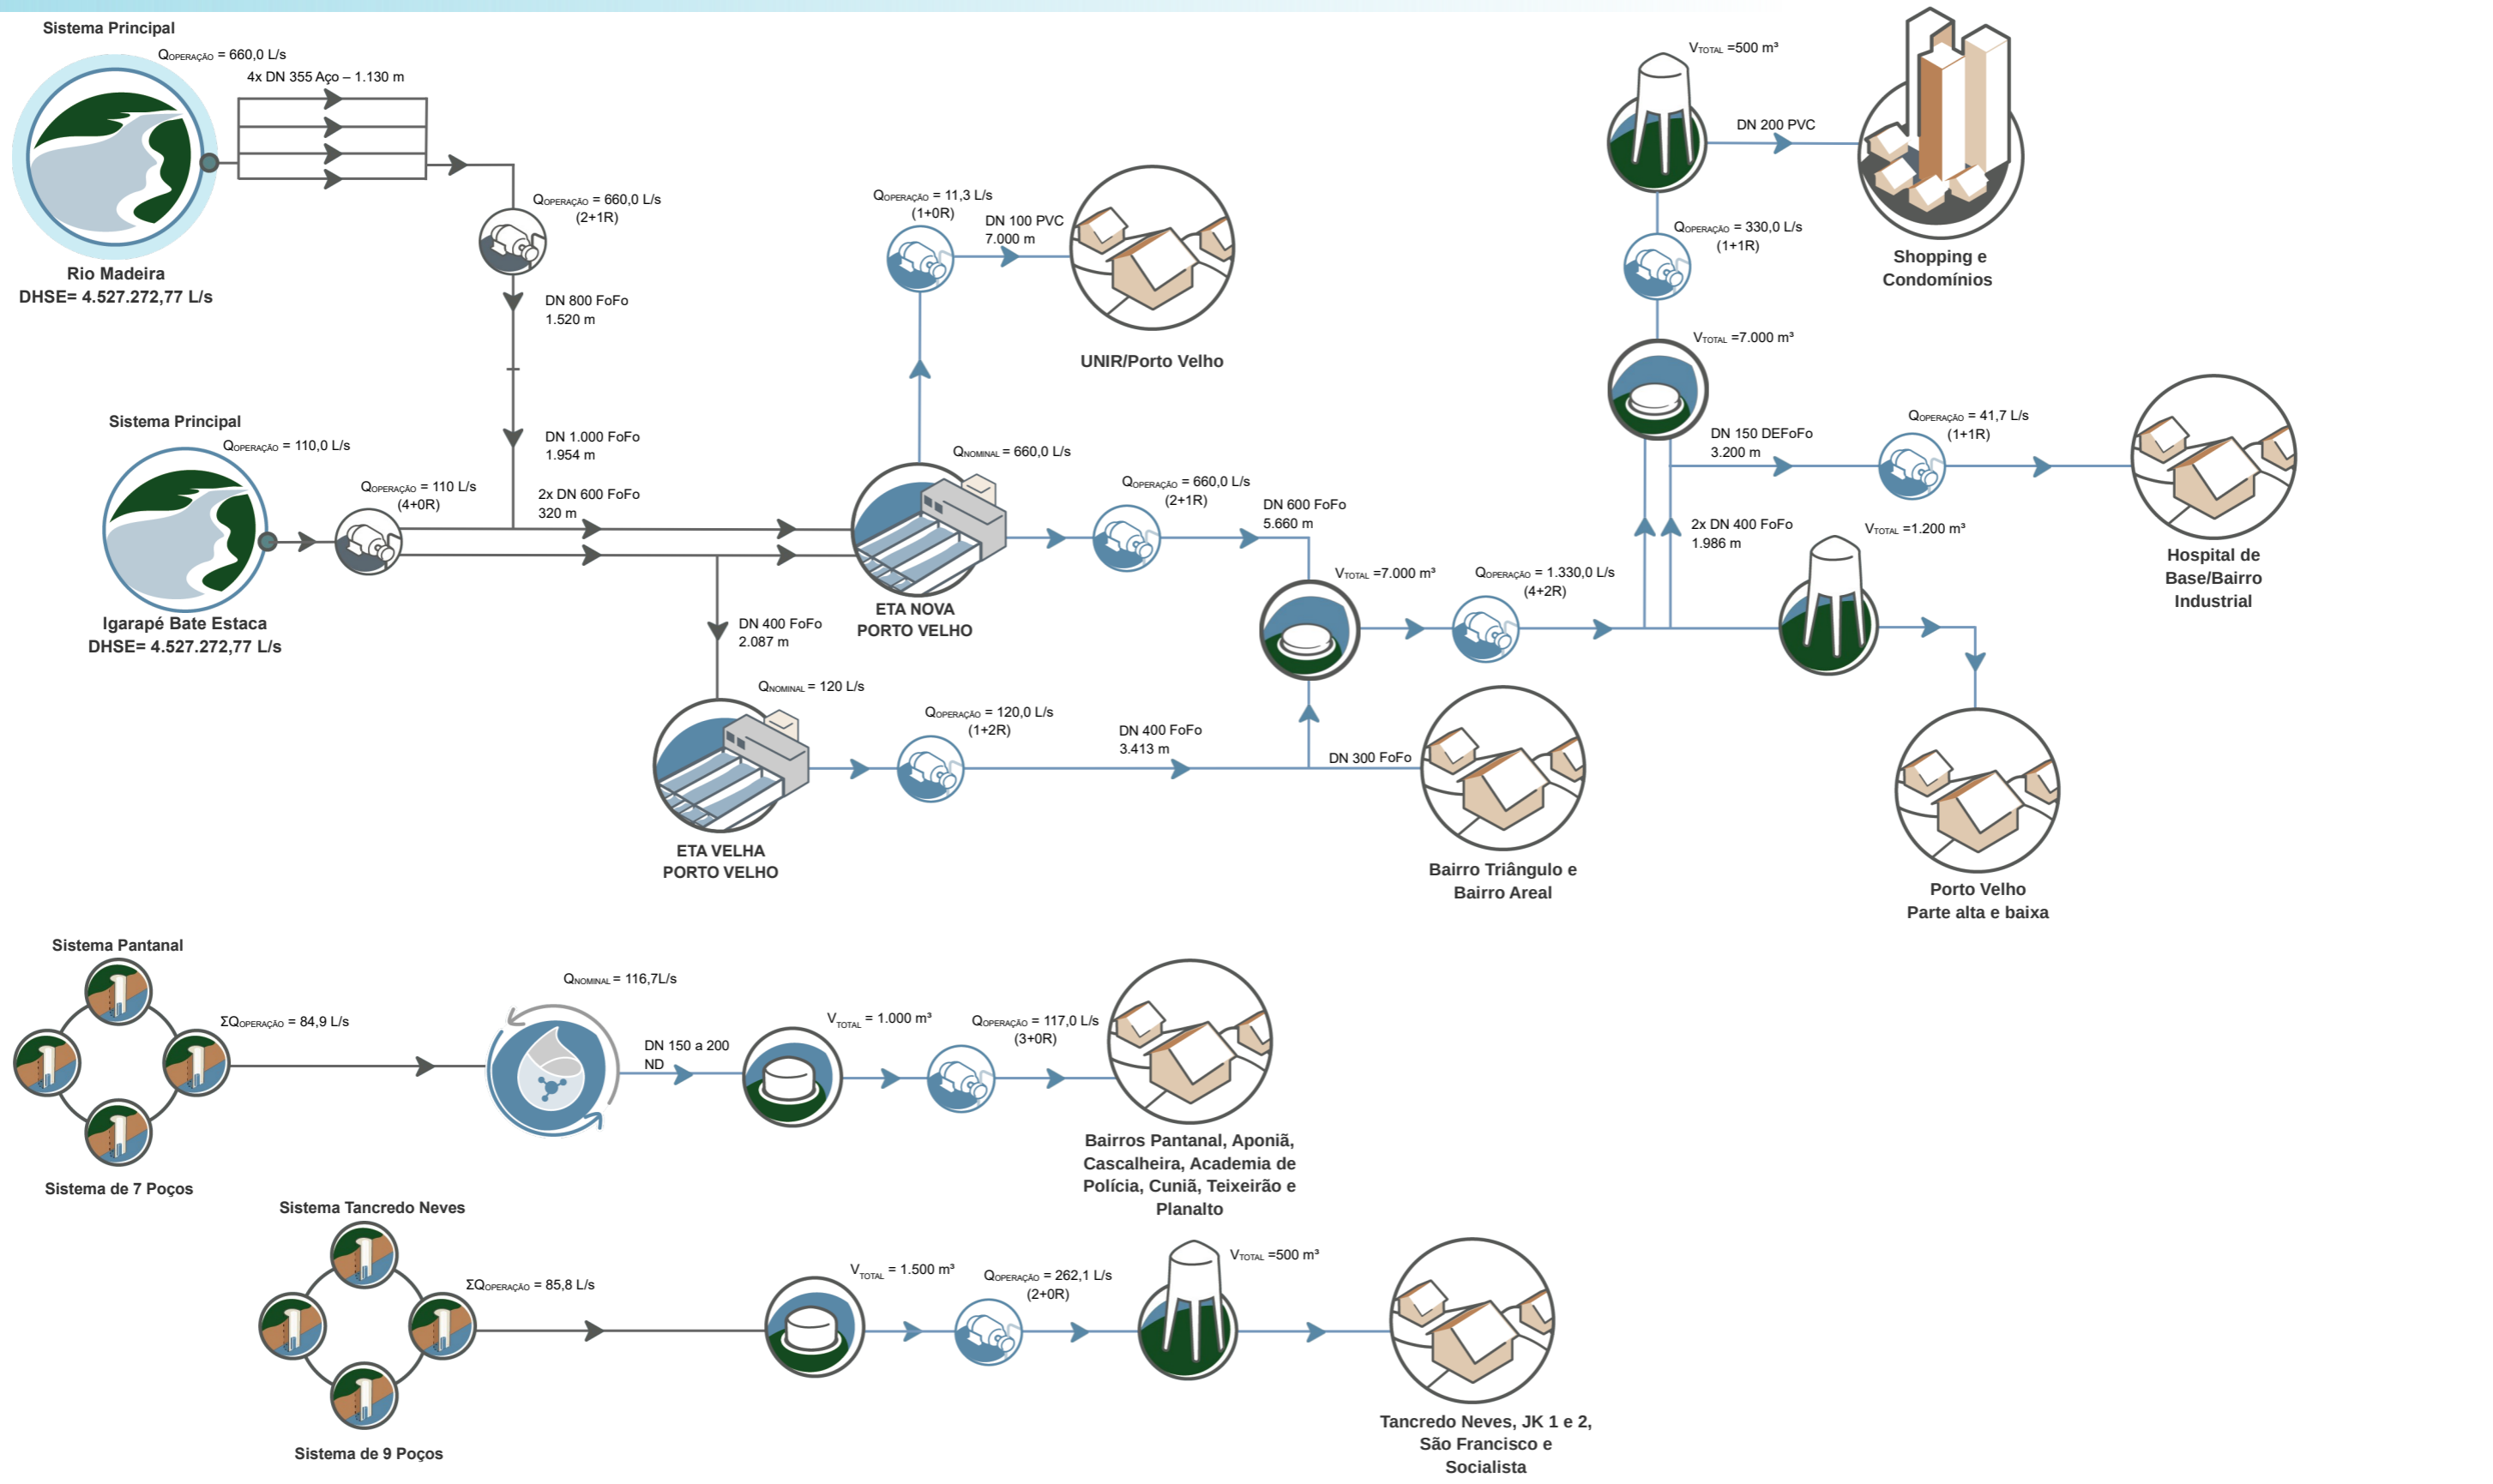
Sistema Principal
$Q_{OPERAÇÃO}$ = 660,0 L/s
4x DN 355 Aço – 1.130 m
Rio Madeira
DHSE= 4.527.272,77 L/s

$Q_{OPERAÇÃO}$ = 660,0 L/s
(2+1R)
DN 800 FoFo
1.520 m
DN 1.000 FoFo
1.954 m

Sistema Principal
$Q_{OPERAÇÃO}$ = 110,0 L/s
$Q_{OPERAÇÃO}$ = 110 L/s
(4+0R)
2x DN 600 FoFo
320 m
Igarapé Bate Estaca
DHSE= 4.527.272,77 L/s

$Q_{OPERAÇÃO}$ = 11,3 L/s
(1+0R)
DN 100 PVC
7.000 m
UNIR/Porto Velho

$Q_{NOMINAL}$ = 660,0 L/s
ETA NOVA
PORTO VELHO
$Q_{OPERAÇÃO}$ = 660,0 L/s
(2+1R)
DN 600 FoFo
5.660 m

DN 400 FoFo
2.087 m
$Q_{NOMINAL}$ = 120 L/s
ETA VELHA
PORTO VELHO
$Q_{OPERAÇÃO}$ = 120,0 L/s
(1+2R)
DN 400 FoFo
3.413 m
DN 300 FoFo
Bairro Triângulo e
Bairro Areal

$V_{TOTAL}$ =7.000 m³
$Q_{OPERAÇÃO}$ = 1.330,0 L/s
(4+2R)

$V_{TOTAL}$ =500 m³
DN 200 PVC
Shopping e
Condomínios
$Q_{OPERAÇÃO}$ = 330,0 L/s
(1+1R)
$V_{TOTAL}$ =7.000 m³
DN 150 DEFoFo
3.200 m
$Q_{OPERAÇÃO}$ = 41,7 L/s
(1+1R)
Hospital de
Base/Bairro
Industrial
2x DN 400 FoFo
1.986 m
$V_{TOTAL}$ =1.200 m³
Porto Velho
Parte alta e baixa

Sistema Pantanal
$\Sigma Q_{OPERAÇÃO}$ = 84,9 L/s
Sistema de 7 Poços
$Q_{NOMINAL}$ = 116,7L/s
DN 150 a 200
ND
$V_{TOTAL}$ = 1.000 m³
$Q_{OPERAÇÃO}$ = 117,0 L/s
(3+0R)
Bairros Pantanal, Aponiã,
Cascalheira, Academia de
Polícia, Cuniã, Teixeirão e
Planalto

Sistema Tancredo Neves
$\Sigma Q_{OPERAÇÃO}$ = 85,8 L/s
Sistema de 9 Poços
$V_{TOTAL}$ = 1.500 m³
$Q_{OPERAÇÃO}$ = 262,1 L/s
(2+0R)
$V_{TOTAL}$ =500 m³
Tancredo Neves, JK 1 e 2,
São Francisco e
Socialista